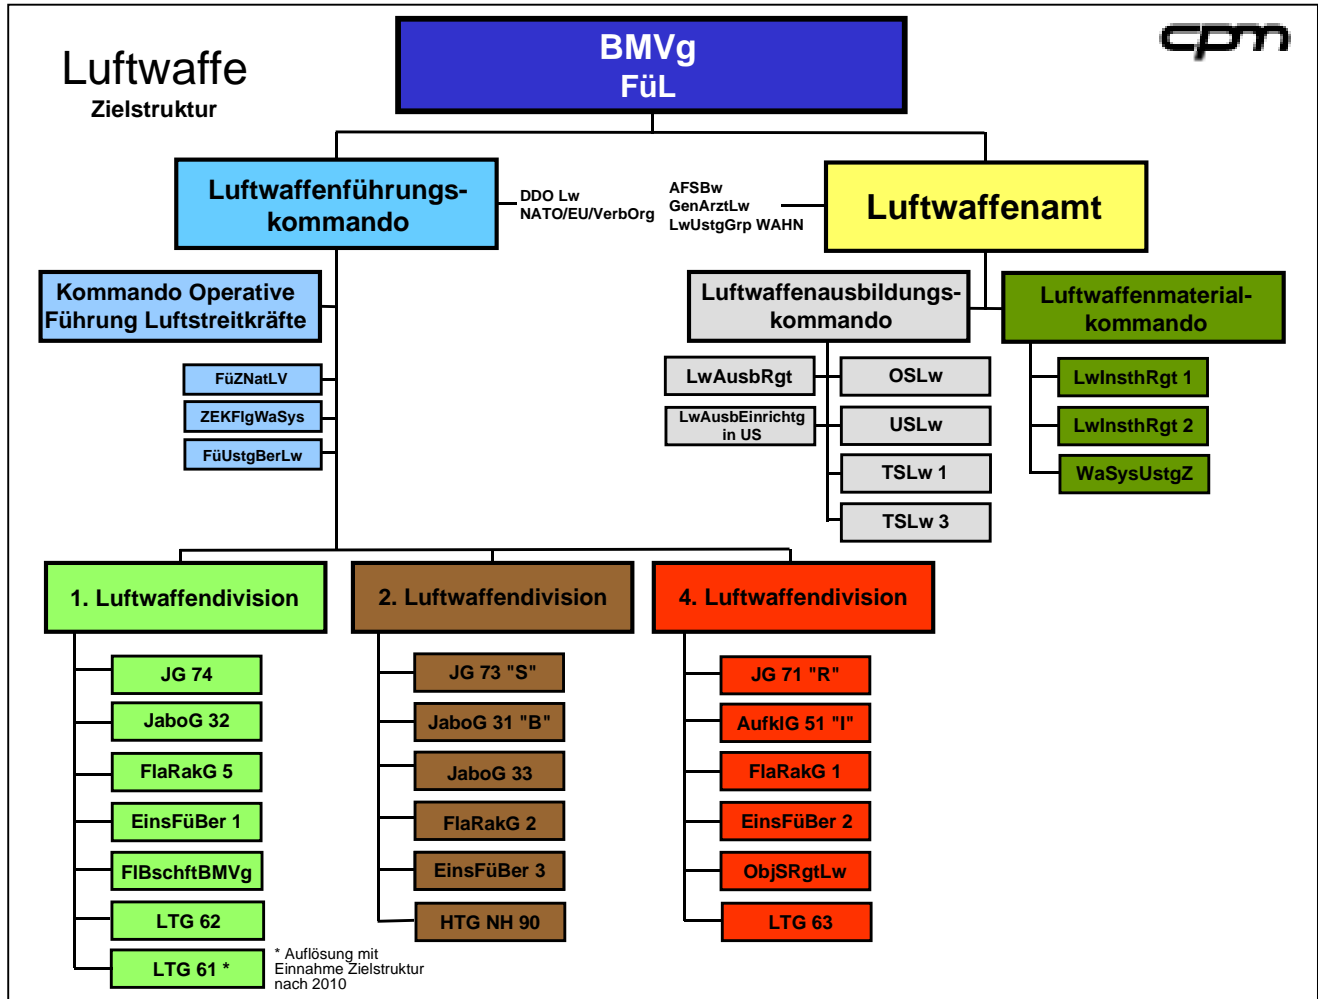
Luftwaffe
Zielstruktur

BMVg
FüL

cpm

Luftwaffenführungskommando

DDO Lw
NATO/EU/VerbOrg

AFSBw
GenArztLw
LwUstgGrp WAHN

Luftwaffenamt

Kommando Operative Führung Luftstreitkräfte

FüZNatLV
ZEKFlgWaSys
FüUstgBerLw

Luftwaffenausbildungskommando

LwAusbRgt
LwAusbEinrichtg in US
OSLw
USLw
TSLw 1
TSLw 3

Luftwaffenmaterialkommando

LwInsthRgt 1
LwInsthRgt 2
WaSysUstgZ

1. Luftwaffendivision

JG 74
JaboG 32
FlaRakG 5
EinsFüBer 1
FlBschftBMVg
LTG 62
LTG 61 *

* Auflösung mit Einnahme Zielstruktur nach 2010

2. Luftwaffendivision

JG 73 "S"
JaboG 31 "B"
JaboG 33
FlaRakG 2
EinsFüBer 3
HTG NH 90

4. Luftwaffendivision

JG 71 "R"
AufklG 51 "I"
FlaRakG 1
EinsFüBer 2
ObjSRgtLw
LTG 63